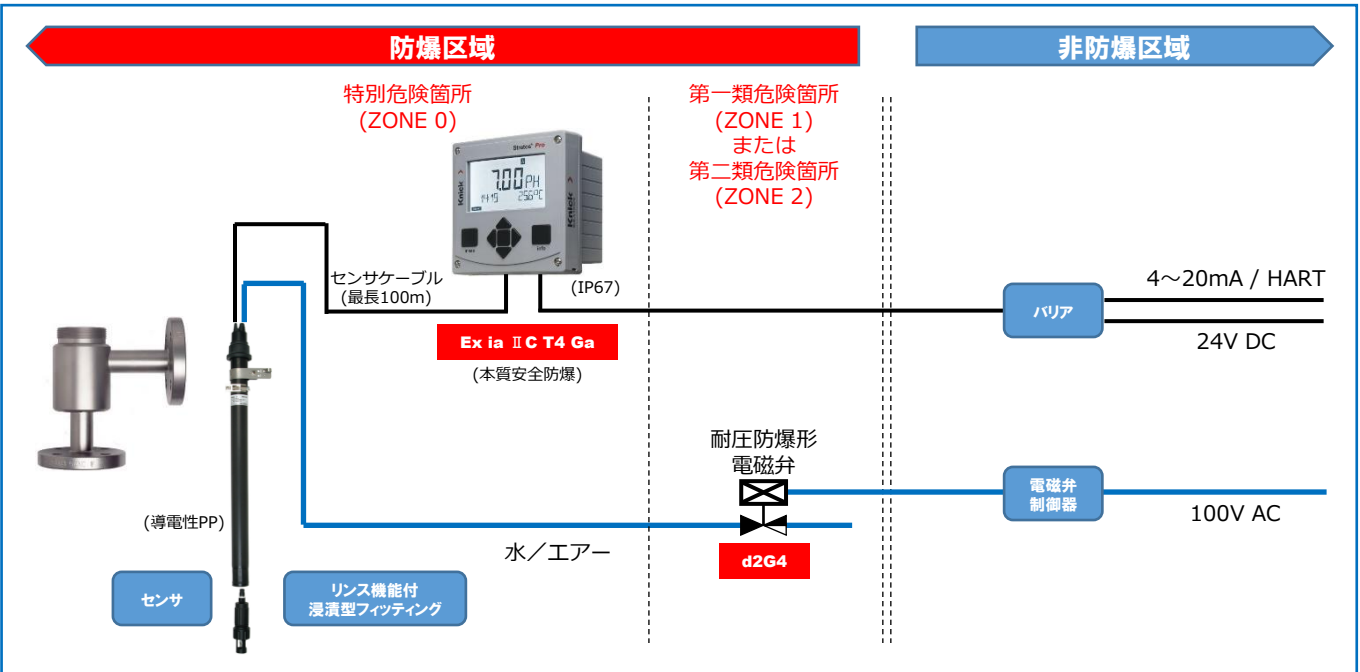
防爆区域

非防爆区域

特別危険箇所
(ZONE 0)

第一類危険箇所
(ZONE 1)
または
第二類危険箇所
(ZONE 2)

Stratos Pro

Knick

7.00 pH

25.6°C

センサケーブル
(最長100m)

(IP67)

4～20mA / HART

バリア

24V DC

Ex ia ⅡC T4 Ga

(本質安全防爆)

耐圧防爆形
電磁弁

電磁弁
制御器

100V AC

(導電性PP)

水／エアー

d2G4

センサ

リンス機能付
浸漬型フィッティング